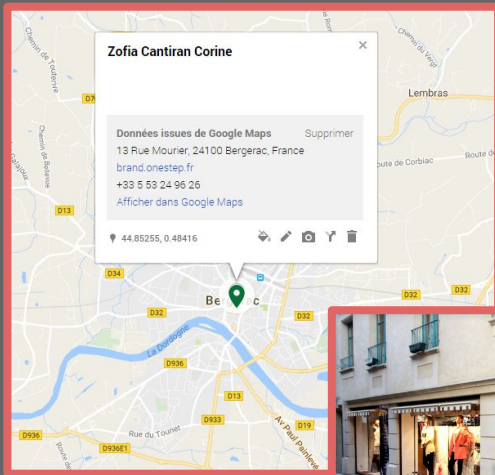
Zofia Cantiran Corine

×

Données issues de Google Maps

Supprimer

13 Rue Mourier, 24100 Bergerac, France

brand.onestep.fr

+33 5 53 24 96 26

Afficher dans Google Maps

44.85255, 0.48416

Chemin de Toutifaut

Chemin de Bellevue

Chemin du Vergt

Lembras

Route de Corbiac

D7

D13

D34

D32

D32

D32

D32

D32

D936

D13

D933

D19

D936

D936E1

Rue du Tounet

La Dordogne

Av Paul Painlevé

Ber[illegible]ac